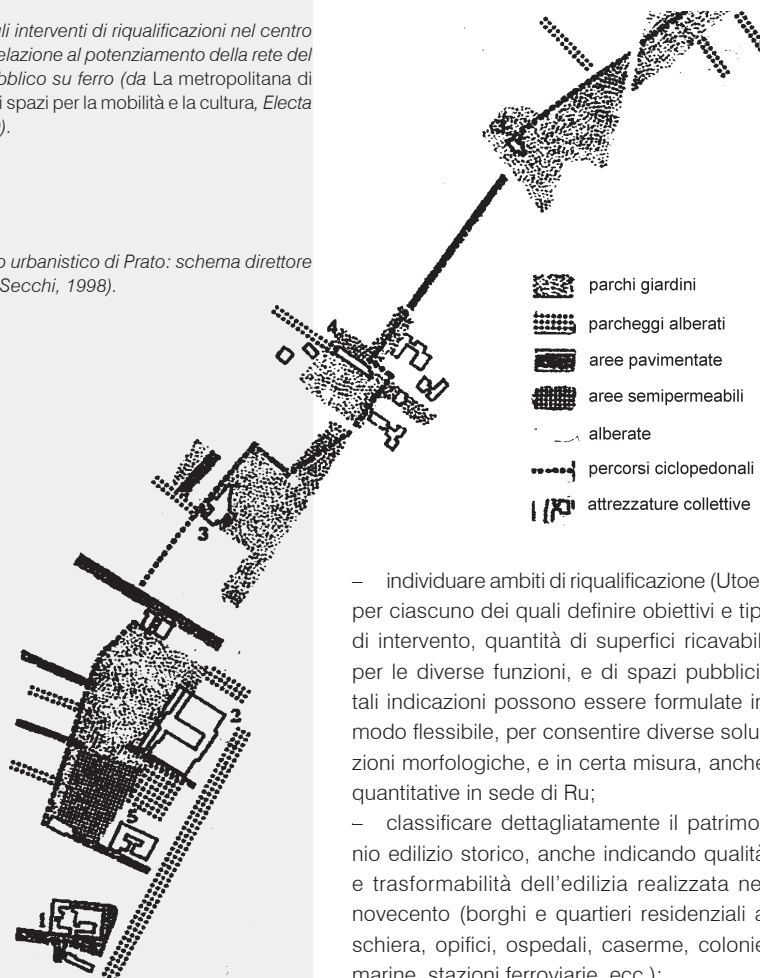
li interventi di riqualificazioni nel centro elazione al potenziamento della rete del bblico su ferro (da La metropolitana di i spazi per la mobilità e la cultura, Electa ).

o urbanistico di Prato: schema direttore Secchi, 1998).

parchi giardini
parcheggi alberati
aree pavimentate
aree semipermeabili
alberate
percorsi ciclopedonali
attrezzature collettive

3
2
5
1

– individuare ambiti di riqualificazione (Utoe per ciascuno dei quali definire obiettivi e tip di intervento, quantità di superfici ricavabil per le diverse funzioni, e di spazi pubblici tali indicazioni possono essere formulate in modo flessibile, per consentire diverse soluzioni morfologiche, e in certa misura, anche quantitative in sede di Ru;

– classificare dettagliatamente il patrimonio edilizio storico, anche indicando qualità e trasformabilità dell'edilizia realizzata ne novecento (borghi e quartieri residenziali a schiera, opifici, ospedali, caserme, colonie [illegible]